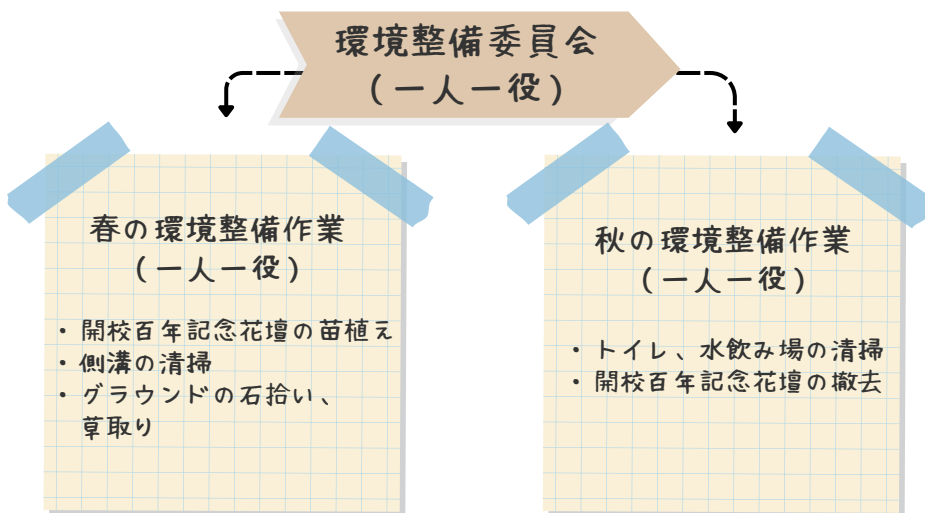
環境整備委員会
（一人一役）

春の環境整備作業
（一人一役）

・開校百年記念花壇の苗植え
・側溝の清掃
・グラウンドの石拾い、草取り

秋の環境整備作業
（一人一役）

・トイレ、水飲み場の清掃
・開校百年記念花壇の撤去